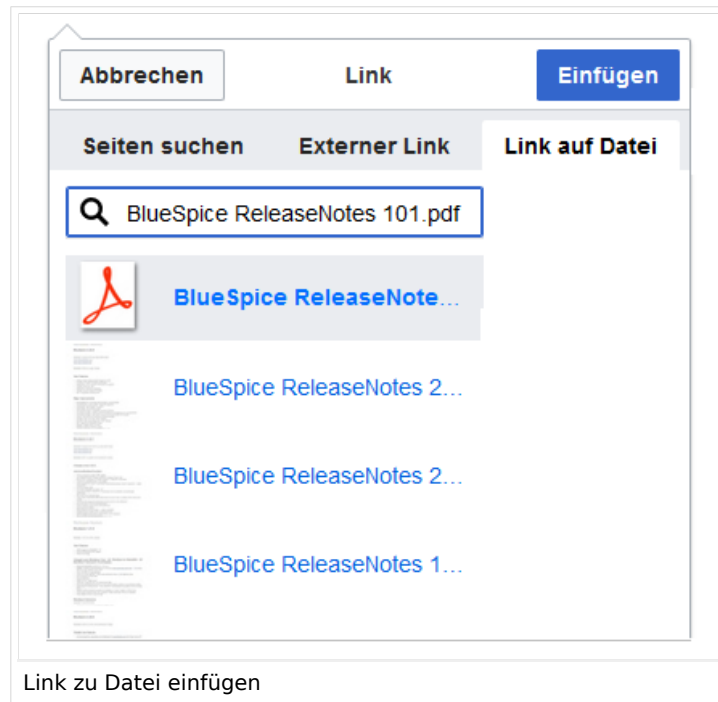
Abbrechen
Link
Einfügen

Seiten suchen
Externer Link
Link auf Datei

BlueSpice ReleaseNotes 101.pdf

BlueSpice ReleaseNote...
BlueSpice ReleaseNotes 2...
BlueSpice ReleaseNotes 2...
BlueSpice ReleaseNotes 1...

Link zu Datei einfügen